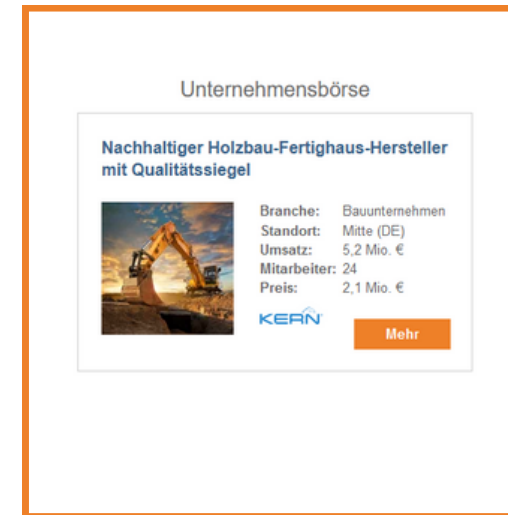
Unternehmensbörse

Nachhaltiger Holzbau-Fertighaus-Hersteller mit Qualitätssiegel

| | |
|---|---|
| **Branche:** | Bauunternehmen |
| **Standort:** | Mitte (DE) |
| **Umsatz:** | 5,2 Mio. € |
| **Mitarbeiter:** | 24 |
| **Preis:** | 2,1 Mio. € |

KERN

Mehr